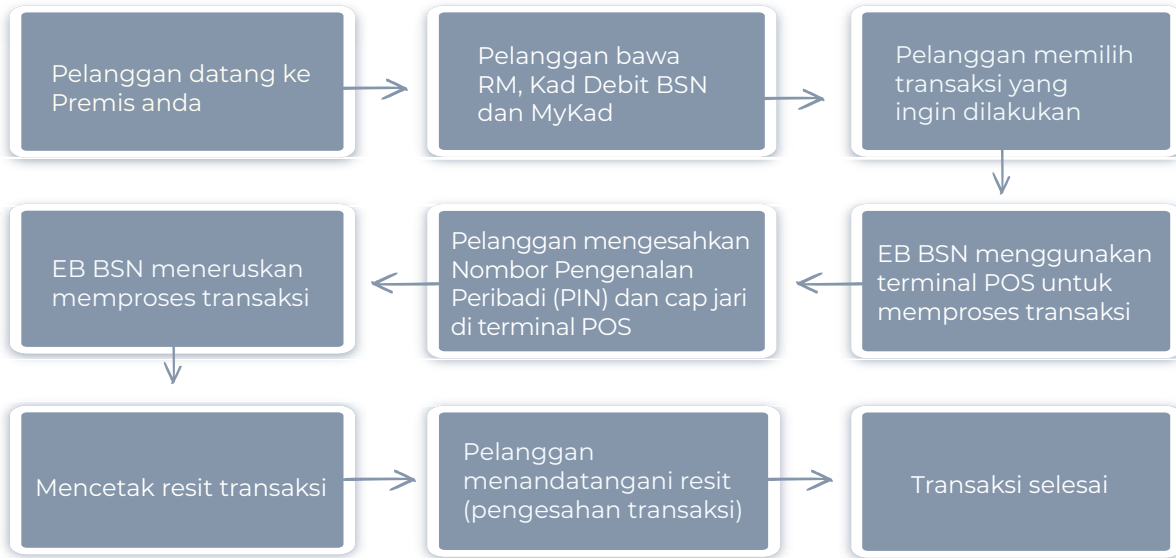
Pelanggan datang ke Premis anda

Pelanggan bawa RM, Kad Debit BSN dan MyKad

Pelanggan memilih transaksi yang ingin dilakukan

EB BSN menggunakan terminal POS untuk memproses transaksi

Pelanggan mengesahkan Nombor Pengenalan Peribadi (PIN) dan cap jari di terminal POS

EB BSN meneruskan memproses transaksi

Mencetak resit transaksi

Pelanggan menandatangani resit (pengesahan transaksi)

Transaksi selesai